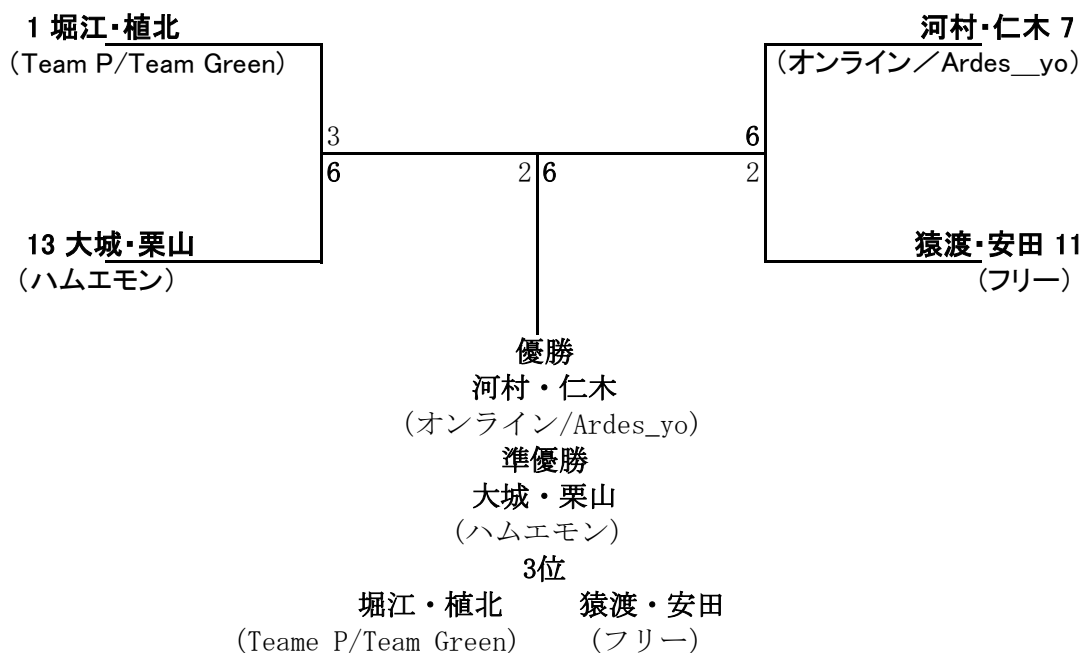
1 堀江・植北
(Team P/Team Green)

河村・仁木 7
(オンライン／Ardes__yo)

3
6

2
6

6
2

13 大城・栗山
(ハムエモン)

猿渡・安田 11
(フリー)

優勝
河村・仁木
(オンライン/Ardes_yo)
準優勝
大城・栗山
(ハムエモン)
3位
堀江・植北　猿渡・安田
(Teame P/Team Green)　(フリー)